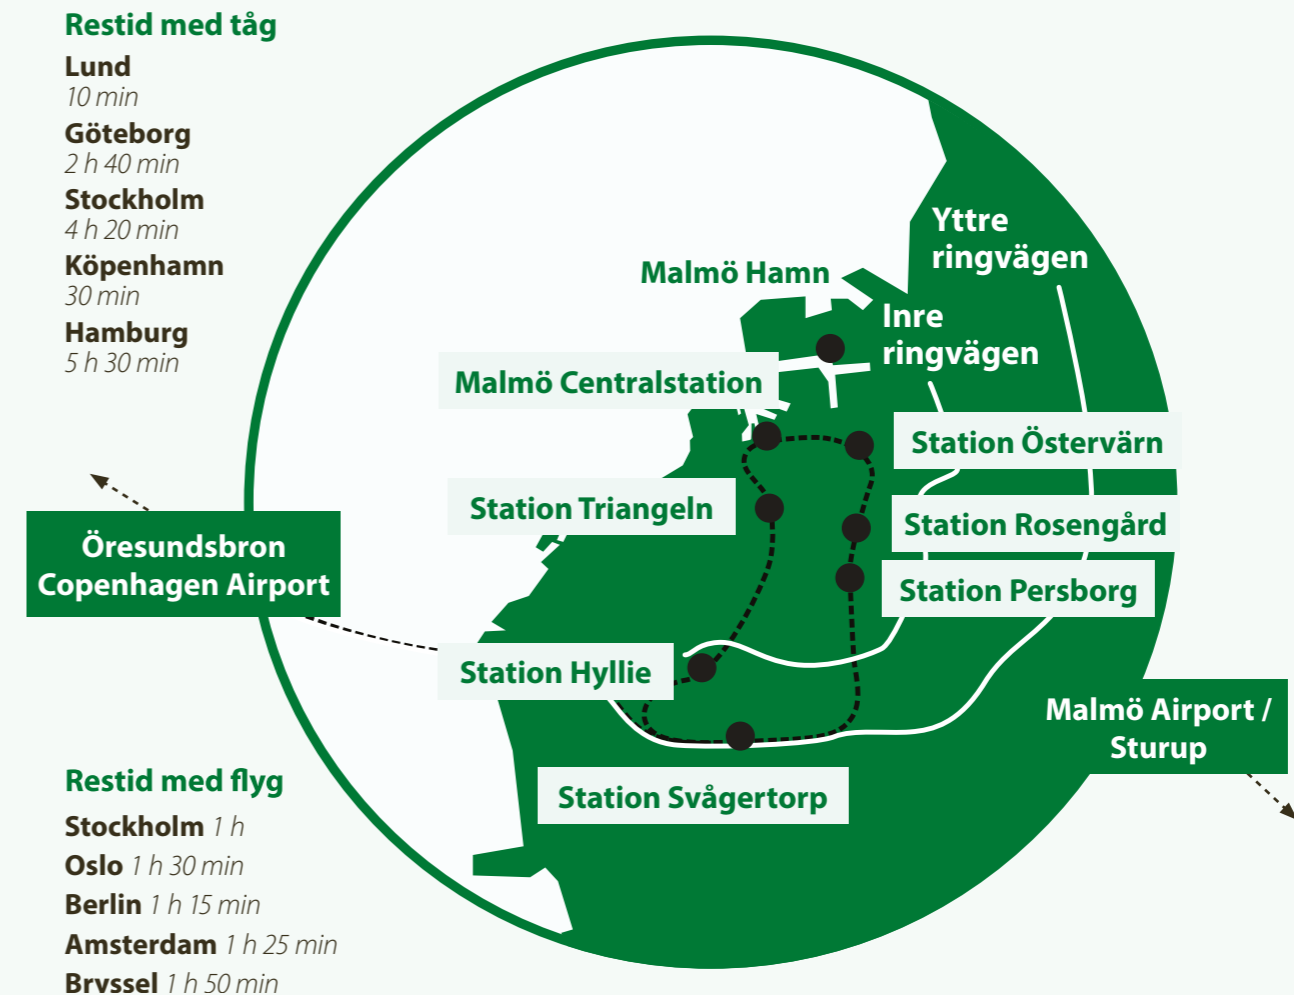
Restid med tåg

Lund
10 min

Göteborg
2 h 40 min

Stockholm
4 h 20 min

Köpenhamn
30 min

Hamburg
5 h 30 min

Malmö Hamn

Yttre ringvägen

Inre ringvägen

Malmö Centralstation

Station Östervärn

Station Triangeln

Station Rosengård

Öresundsbron Copenhagen Airport

Station Persborg

Station Hyllie

Malmö Airport / Sturup

Station Svågertorp

Restid med flyg

Stockholm 1 h

Oslo 1 h 30 min

Berlin 1 h 15 min

Amsterdam 1 h 25 min

Bryssel 1 h 50 min